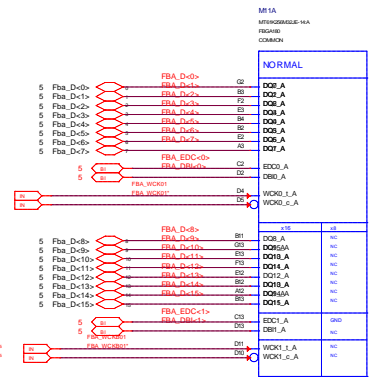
M11A
MT61K256M32JE-14:A
FBGA180
COMMON

NORMAL

5 Fba_D<0>
5 Fba_D<1>
5 Fba_D<2>
5 Fba_D<3>
5 Fba_D<4>
5 Fba_D<5>
5 Fba_D<6>
5 Fba_D<7>

FBA_D<0>
FBA_D<1>
FBA_D<2>
FBA_D<3>
FBA_D<4>
FBA_D<5>
FBA_D<6>
FBA_D<7>

G2 DQ7_A
G3 DQ2_A
F2 DQ3_A
E3 DQ0_A
B4 DQ4_A
B2 DQ5_A
E2 DQ6_A
A3 DQ7_A

5 BI FBA_EDC<0>
5 BI FBA_DBI<0>
C2 EDC0_A
D2 DBI0_A

IN FBA_WCK01
IN FBA_WCK01*
D4 WCK0_t_A
D5 WCK0_c_A

x16 x8

5 Fba_D<8>
5 Fba_D<9>
5 Fba_D<10>
5 Fba_D<11>
5 Fba_D<12>
5 Fba_D<13>
5 Fba_D<14>
5 Fba_D<15>

FBA_D<8>
FBA_D<9>
FBA_D<10>
FBA_D<11>
FBA_D<12>
FBA_D<13>
FBA_D<14>
FBA_D<15>

B11 DQ8_A NC
G13 DQ9_A NC
F13 DQ10_A NC
E13 DQ11_A NC
B12 DQ12_A NC
B13 DQ13_A NC
A12 DQ14_A NC
B13 DQ15_A NC

5 BI FBA_EDC<1>
5 BI FBA_DBI<1>
C13 EDC1_A GND
D13 DBI1_A NC

IN FBA_WCK01
IN FBA_WCK01*
D11 WCK1_t_A NC
D10 WCK1_c_A NC